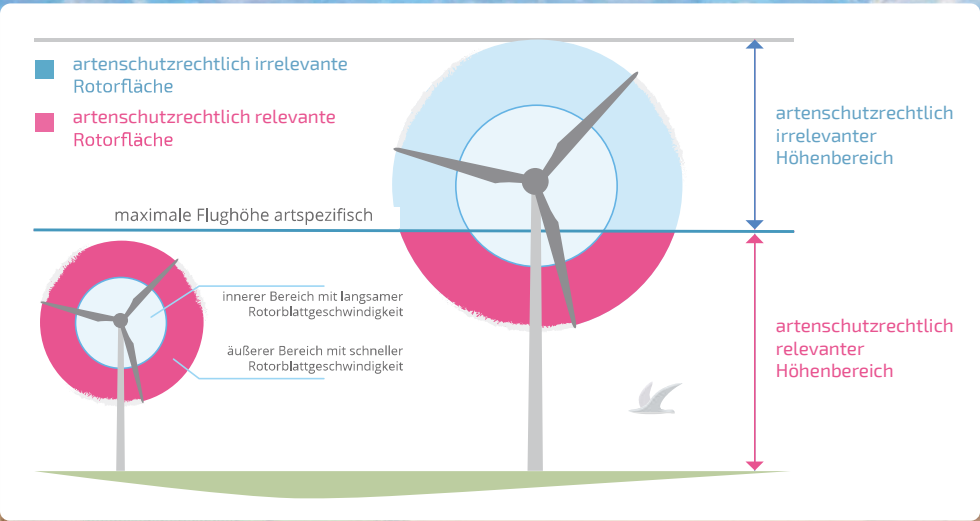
artenschutzrechtlich irrelevante Rotorfläche

artenschutzrechtlich relevante Rotorfläche

artenschutzrechtlich irrelevanter Höhenbereich

maximale Flughöhe artspezifisch

innerer Bereich mit langsamer Rotorblattgeschwindigkeit

äußerer Bereich mit schneller Rotorblattgeschwindigkeit

artenschutzrechtlich relevanter Höhenbereich